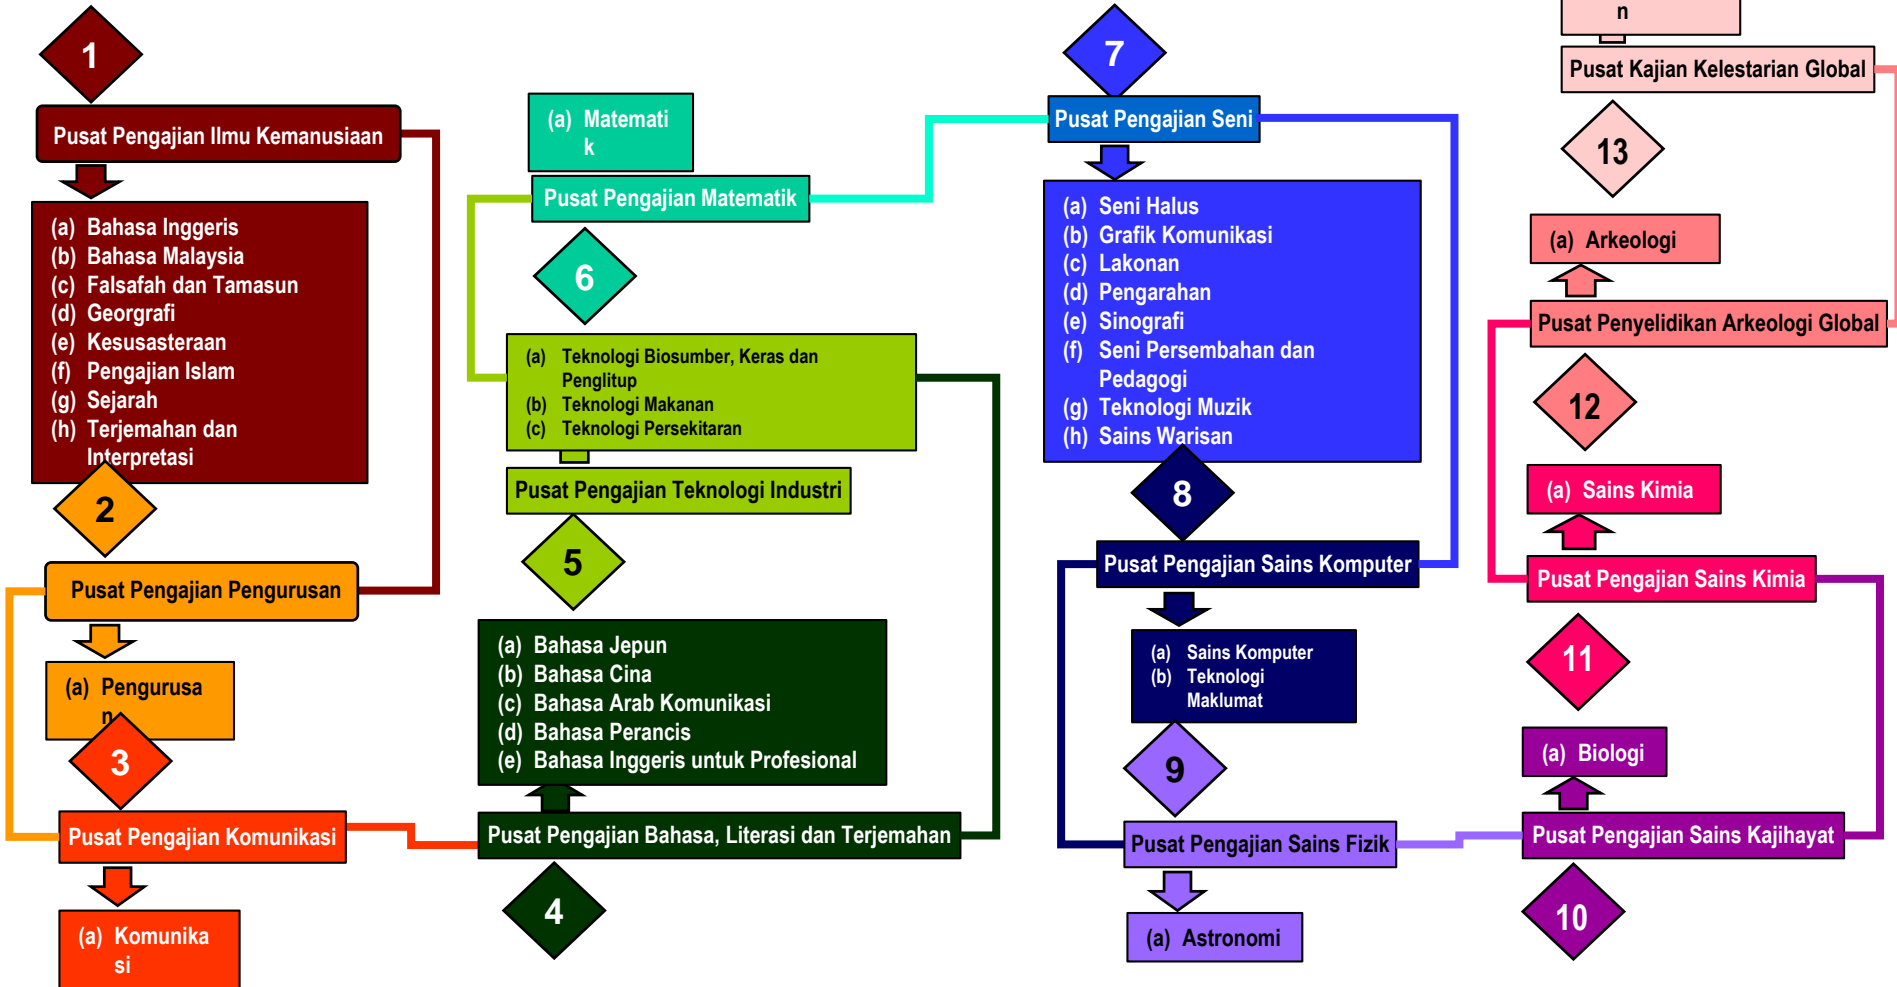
1

Pusat Pengajian Ilmu Kemanusiaan

(a) Bahasa Inggeris
(b) Bahasa Malaysia
(c) Falsafah dan Tamasun
(d) Georgrafi
(e) Kesusasteraan
(f) Pengajian Islam
(g) Sejarah
(h) Terjemahan dan Interpretasi

2

Pusat Pengajian Pengurusan

(a) Pengurusan

3

Pusat Pengajian Komunikasi

(a) Komunikasi

(a) Matematik

Pusat Pengajian Matematik

6

(a) Teknologi Biosumber, Keras dan Penglitup
(b) Teknologi Makanan
(c) Teknologi Persekitaran

Pusat Pengajian Teknologi Industri

5

(a) Bahasa Jepun
(b) Bahasa Cina
(c) Bahasa Arab Komunikasi
(d) Bahasa Perancis
(e) Bahasa Inggeris untuk Profesional

Pusat Pengajian Bahasa, Literasi dan Terjemahan

4

7

Pusat Pengajian Seni

(a) Seni Halus
(b) Grafik Komunikasi
(c) Lakonan
(d) Pengarahan
(e) Sinografi
(f) Seni Persembahan dan Pedagogi
(g) Teknologi Muzik
(h) Sains Warisan

8

Pusat Pengajian Sains Komputer

(a) Sains Komputer
(b) Teknologi Maklumat

9

Pusat Pengajian Sains Fizik

(a) Astronomi

n

Pusat Kajian Kelestarian Global

13

(a) Arkeologi

Pusat Penyelidikan Arkeologi Global

12

(a) Sains Kimia

Pusat Pengajian Sains Kimia

11

(a) Biologi

Pusat Pengajian Sains Kajihayat

10